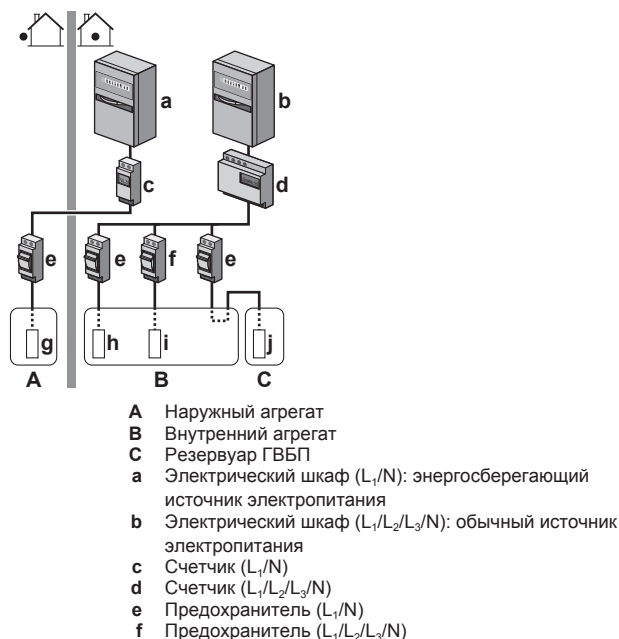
a
b
c
d
e
e
f
e
g
h
i
j
A
B
C

**A** Наружный агрегат
**B** Внутренний агрегат
**C** Резервуар ГВБП
**a** Электрический шкаф ($L_1$/N): энергосберегающий источник электропитания
**b** Электрический шкаф ($L_1$/$L_2$/$L_3$/N): обычный источник электропитания
**c** Счетчик ($L_1$/N)
**d** Счетчик ($L_1$/$L_2$/$L_3$/N)
**e** Предохранитель ($L_1$/N)
**f** Предохранитель ($L_1$/$L_2$/$L_3$/N)